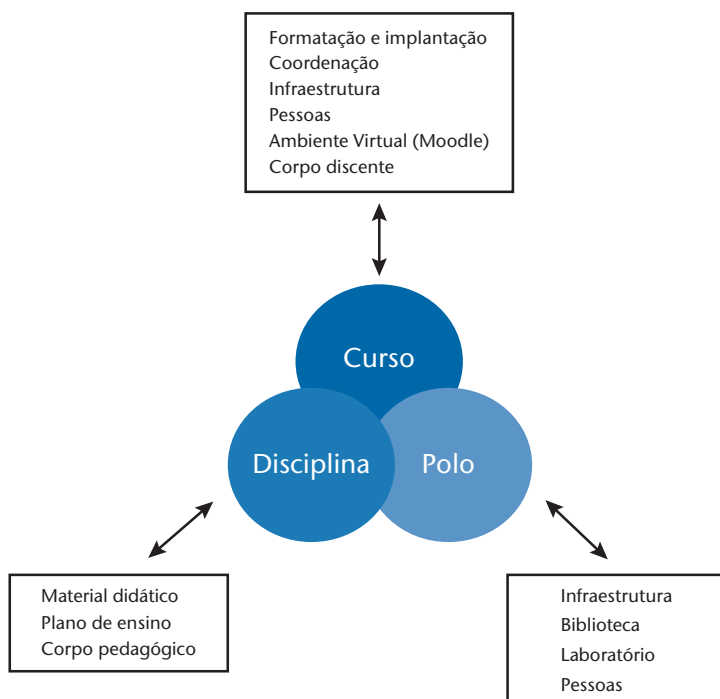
Formatação e implantação
Coordenação
Infraestrutura
Pessoas
Ambiente Virtual (Moodle)
Corpo discente

Curso

Disciplina

Polo

Material didático
Plano de ensino
Corpo pedagógico

Infraestrutura
Biblioteca
Laboratório
Pessoas